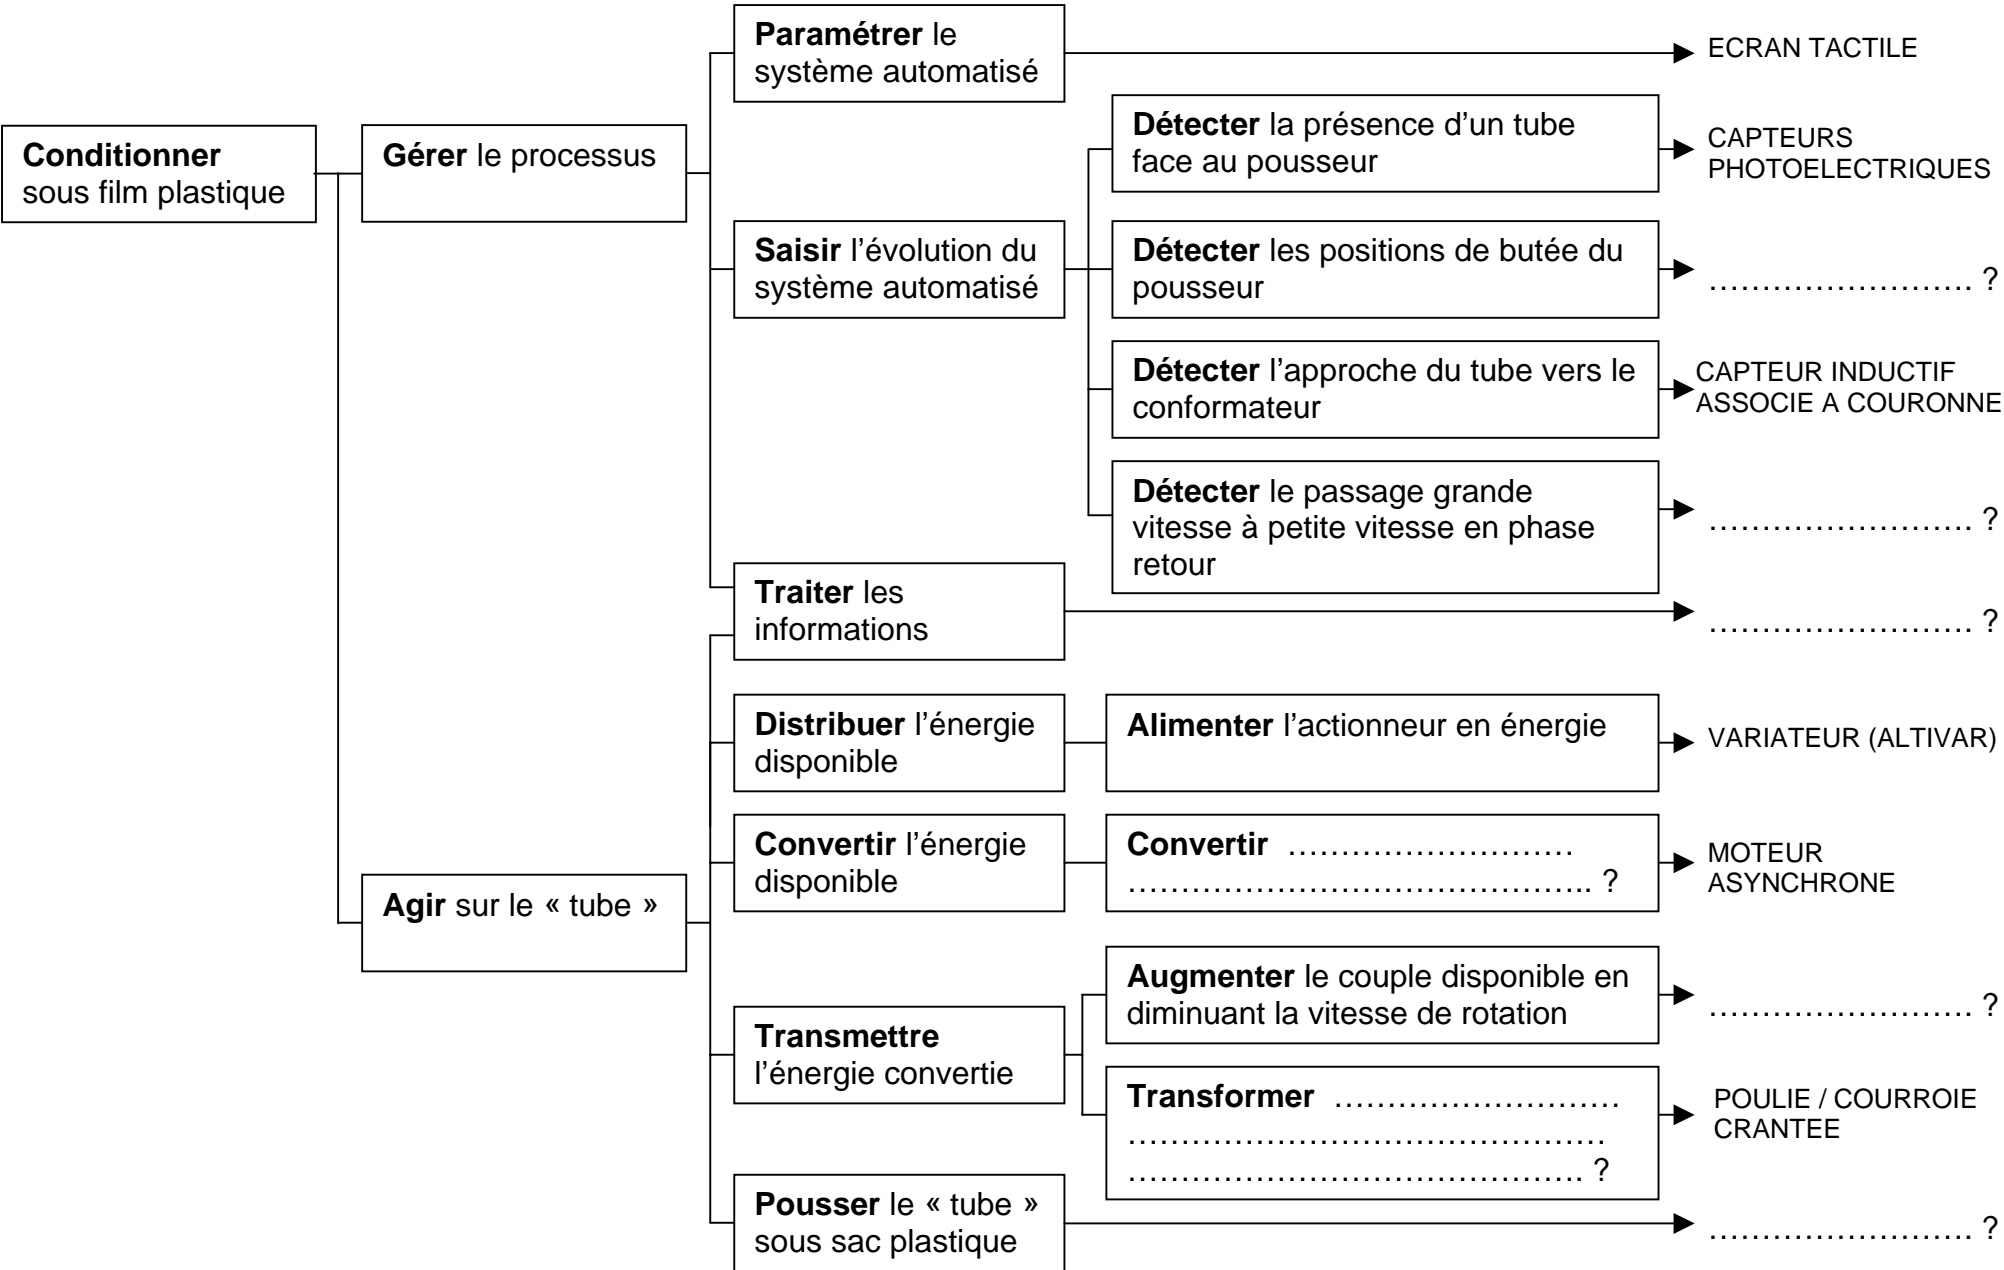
**Conditionner** sous film plastique

**Gérer** le processus

**Paramétrer** le système automatisé

ECRAN TACTILE

**Saisir** l'évolution du système automatisé

**Détecter** la présence d'un tube face au pousseur

CAPTEURS PHOTOELECTRIQUES

**Détecter** les positions de butée du pousseur

…………………… ?

**Détecter** l'approche du tube vers le conformateur

CAPTEUR INDUCTIF ASSOCIE A COURONNE

**Détecter** le passage grande vitesse à petite vitesse en phase retour

…………………… ?

**Traiter** les informations

…………………… ?

**Agir** sur le « tube »

**Distribuer** l'énergie disponible

**Alimenter** l'actionneur en énergie

VARIATEUR (ALTIVAR)

**Convertir** l'énergie disponible

**Convertir** …………………… …………………………………. ?

MOTEUR ASYNCHRONE

**Transmettre** l'énergie convertie

**Augmenter** le couple disponible en diminuant la vitesse de rotation

…………………… ?

**Transformer** …………………… …………………………………. …………………………………. ?

POULIE / COURROIE CRANTEE

**Pousser** le « tube » sous sac plastique

…………………… ?